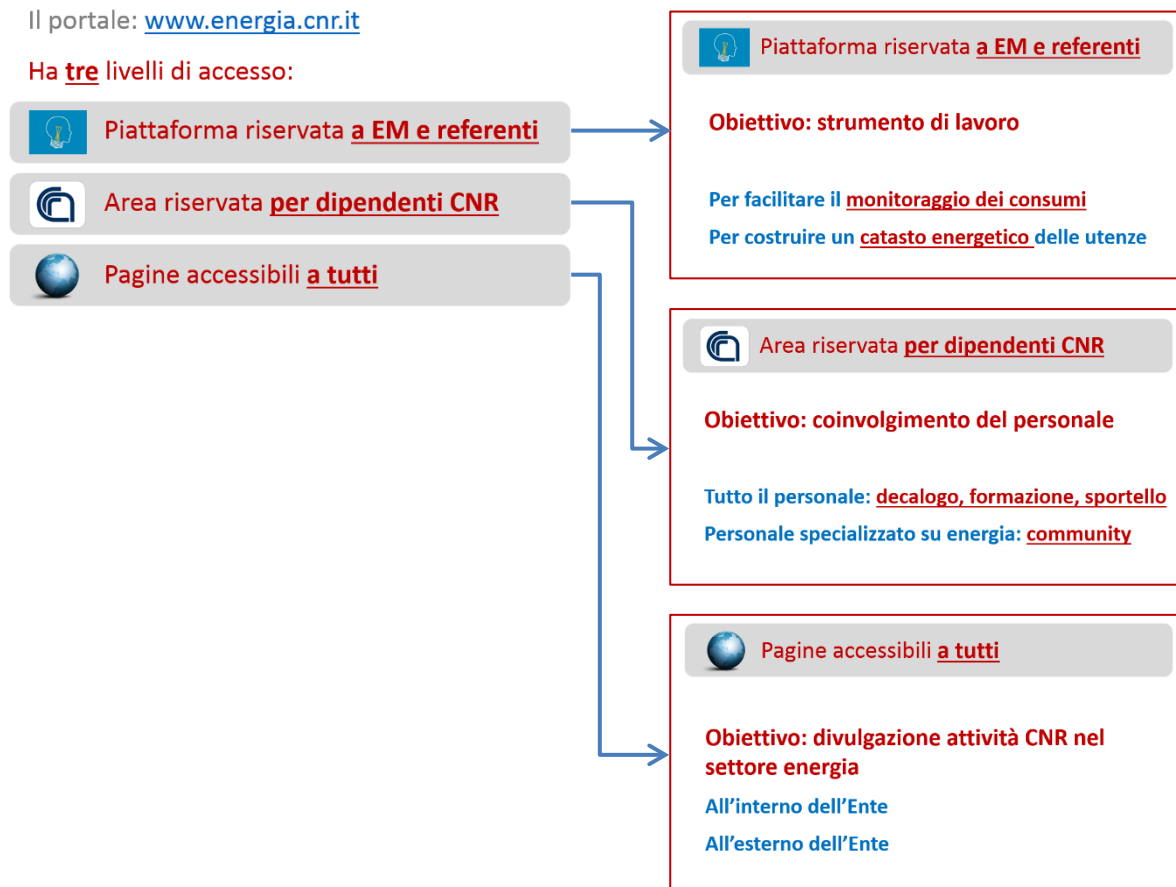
Il portale: www.energia.cnr.it

Ha tre livelli di accesso:

Piattaforma riservata a EM e referenti

Area riservata per dipendenti CNR

Pagine accessibili a tutti

Piattaforma riservata a EM e referenti

Obiettivo: strumento di lavoro

Per facilitare il monitoraggio dei consumi

Per costruire un catasto energetico delle utenze

Area riservata per dipendenti CNR

Obiettivo: coinvolgimento del personale

Tutto il personale: decalogo, formazione, sportello

Personale specializzato su energia: community

Pagine accessibili a tutti

Obiettivo: divulgazione attività CNR nel settore energia

All’interno dell’Ente

All’esterno dell’Ente